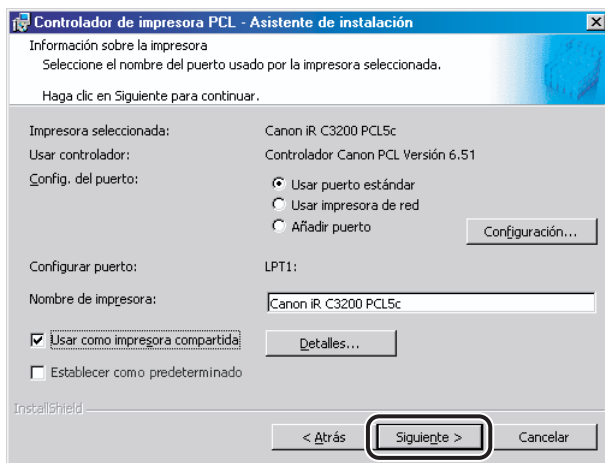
Controlador de impresora PCL - Asistente de instalación

Información sobre la impresora
Seleccione el nombre del puerto usado por la impresora seleccionada.

Haga clic en Siguiente para continuar.

Impresora seleccionada: Canon iR C3200 PCL5c
Usar controlador: Controlador Canon PCL Versión 6.51
Config. del puerto:
Usar puerto estándar
Usar impresora de red
Añadir puerto
Configuración...

Configurar puerto: LPT1:

Nombre de impresora: Canon iR C3200 PCL5c

Usar como impresora compartida
Detalles...

Establecer como predeterminado

InstallShield

< Atrás
Siguiente >
Cancelar